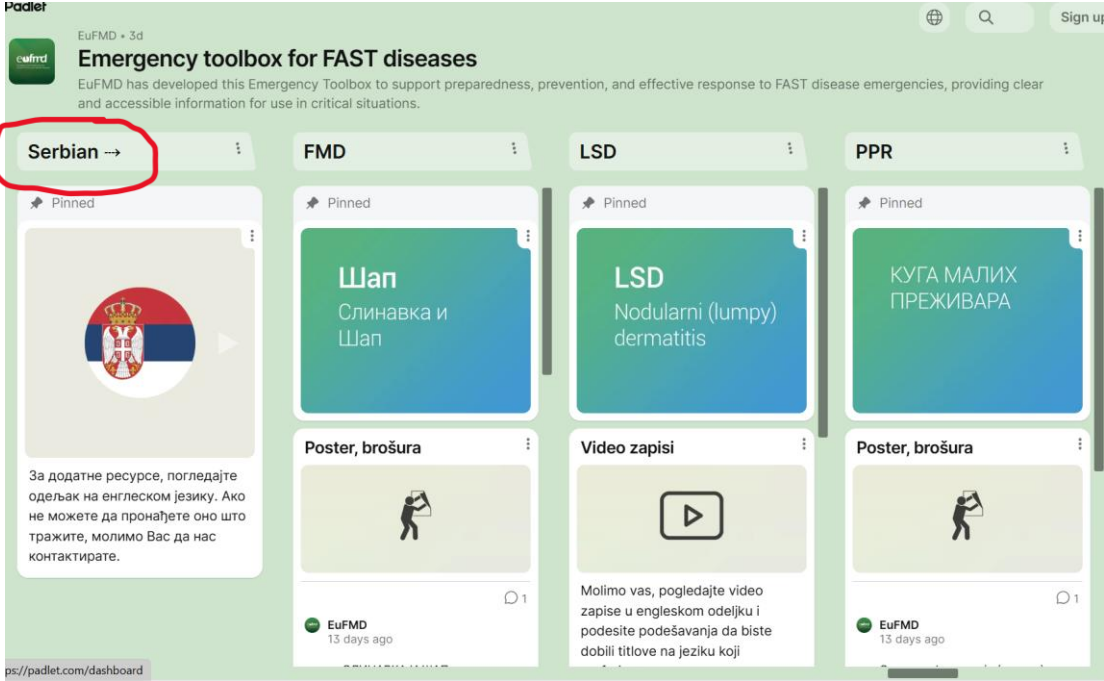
Padlet

Sign up

eufmd

EuFMD • 3d

Emergency toolbox for FAST diseases

EuFMD has developed this Emergency Toolbox to support preparedness, prevention, and effective response to FAST disease emergencies, providing clear and accessible information for use in critical situations.

Serbian →

Pinned

За додатне ресурсе, погледајте одељак на енглеском језику. Ако не можете да пронађете оно што тражите, молимо Вас да нас контактирате.

FMD

Pinned

Шап
Слинавка и Шап

Poster, brošura

1

EuFMD
13 days ago

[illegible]

LSD

Pinned

LSD
Nodularni (lumpy) dermatitis

Video zapisi

Molimo vas, pogledajte video zapise u engleskom odeljku i podesite podešavanja da biste dobili titlove na jeziku koji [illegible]

PPR

Pinned

КУГА МАЛИХ ПРЕЖИВАРА

Poster, brošura

1

EuFMD
13 days ago

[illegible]

ps://padlet.com/dashboard